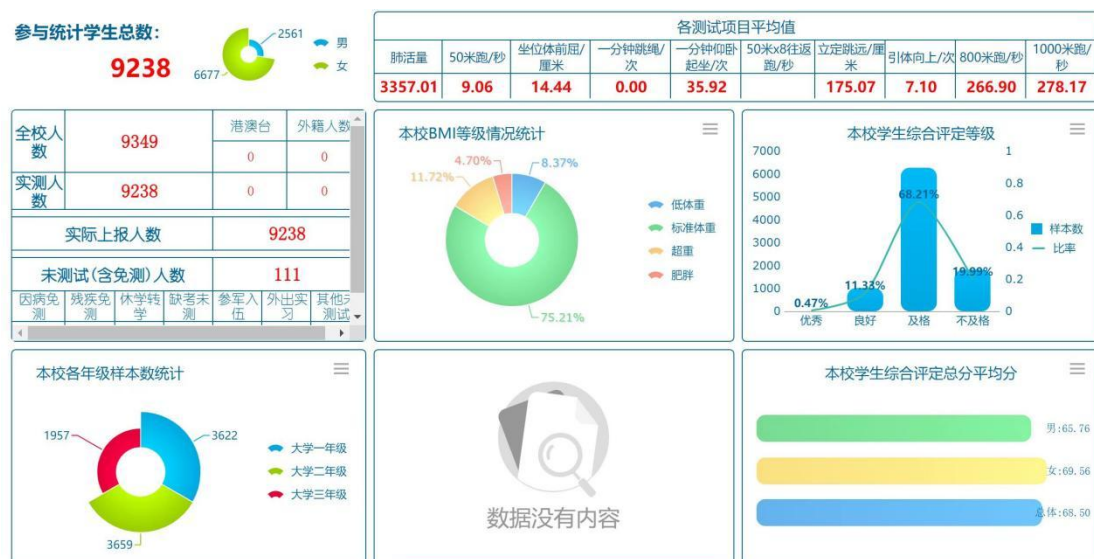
参与统计学生总数：
9238

2561
6677
男
女

各测试项目平均值

| 肺活量 | 50米跑/秒 | 坐位体前屈/厘米 | 一分钟跳绳/次 | 一分钟仰卧起坐/次 | 50米x8往返跑/秒 | 立定跳远/厘米 | 引体向上/次 | 800米跑/秒 | 1000米跑/秒 |
|---|---|---|---|---|---|---|---|---|---|
| 3357.01 | 9.06 | 14.44 | 0.00 | 35.92 | | 175.07 | 7.10 | 266.90 | 278.17 |

| 全校人数 | 9349 | 港澳台 | 外籍人数 |
|---|---|---|---|
| | | 0 | 0 |
| 实测人数 | 9238 | 0 | 0 |
| 实际上报人数 | | 9238 | |
| 未测试(含免测)人数 | | 111 | |

因病免测 | 残疾免测 | 休学转学 | 缺考未测 | 参军入伍 | 外出实习 | 其他未测试

本校BMI等级情况统计
8.37%
4.70%
11.72%
75.21%
低体重
标准体重
超重
肥胖

本校学生综合评定等级
7000
6000
5000
4000
3000
2000
1000
0
1
0.8
0.6
0.4
0.2
0
68.21%
11.33%
0.47%
19.99%
优秀
良好
及格
不及格
样本数
比率

本校各年级样本数统计
1957
3622
3659
大学一年级
大学二年级
大学三年级

数据没有内容

本校学生综合评定总分平均分
男:65.76
女:69.56
总体:68.50